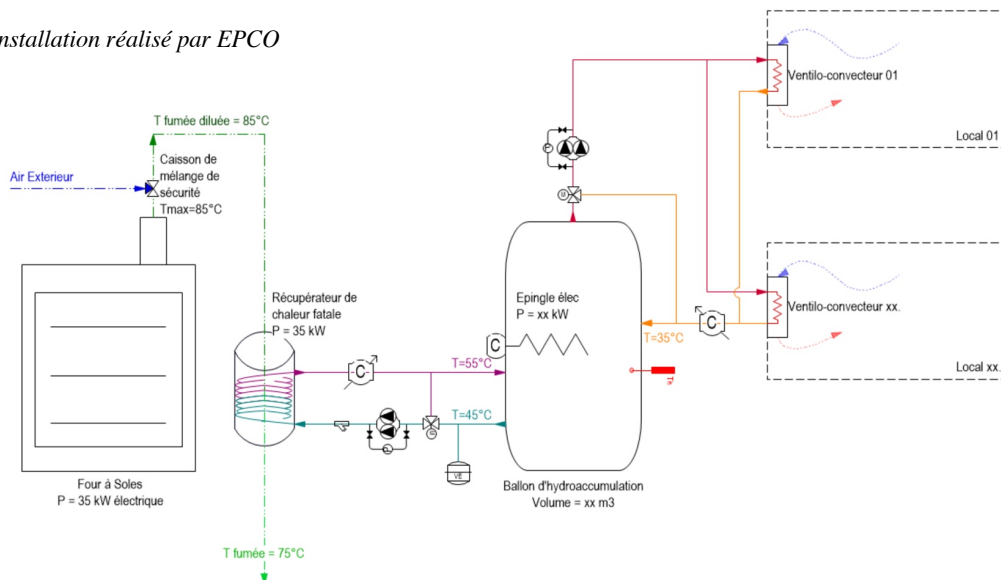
nstallation réalisé par EPCO

T fumée diluée = 85°C

Air Exterieur

Caisson de mélange de sécurité
Tmax=85°C

Ventilo-convecteur 01

Local 01

Ventilo-convecteur xx.

Local xx.

Récupérateur de chaleur fatale
P = 35 kW

Epingle élec
P = xx kW

C

C

C

T=55°C

T=45°C

T=35°C

VE

Four à Soles
P = 35 kW électrique

Ballon d'hydroaccumulation
Volume = xx m3

T fumée = 75°C